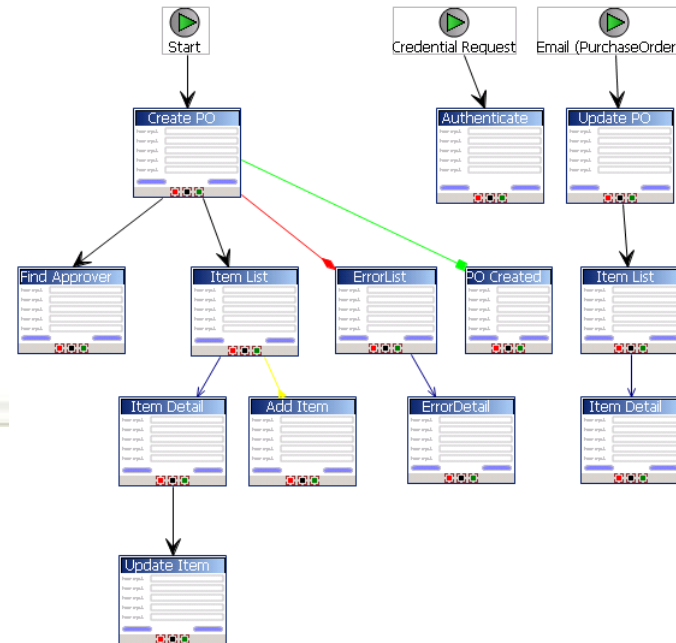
Start

Credential Request

Email (PurchaseOrder

Create PO

Authenticate

Update PO

Find Approver

Item List

ErrorList

PO Created

Item List

Item Detail

Add Item

ErrorDetail

Item Detail

Update Item